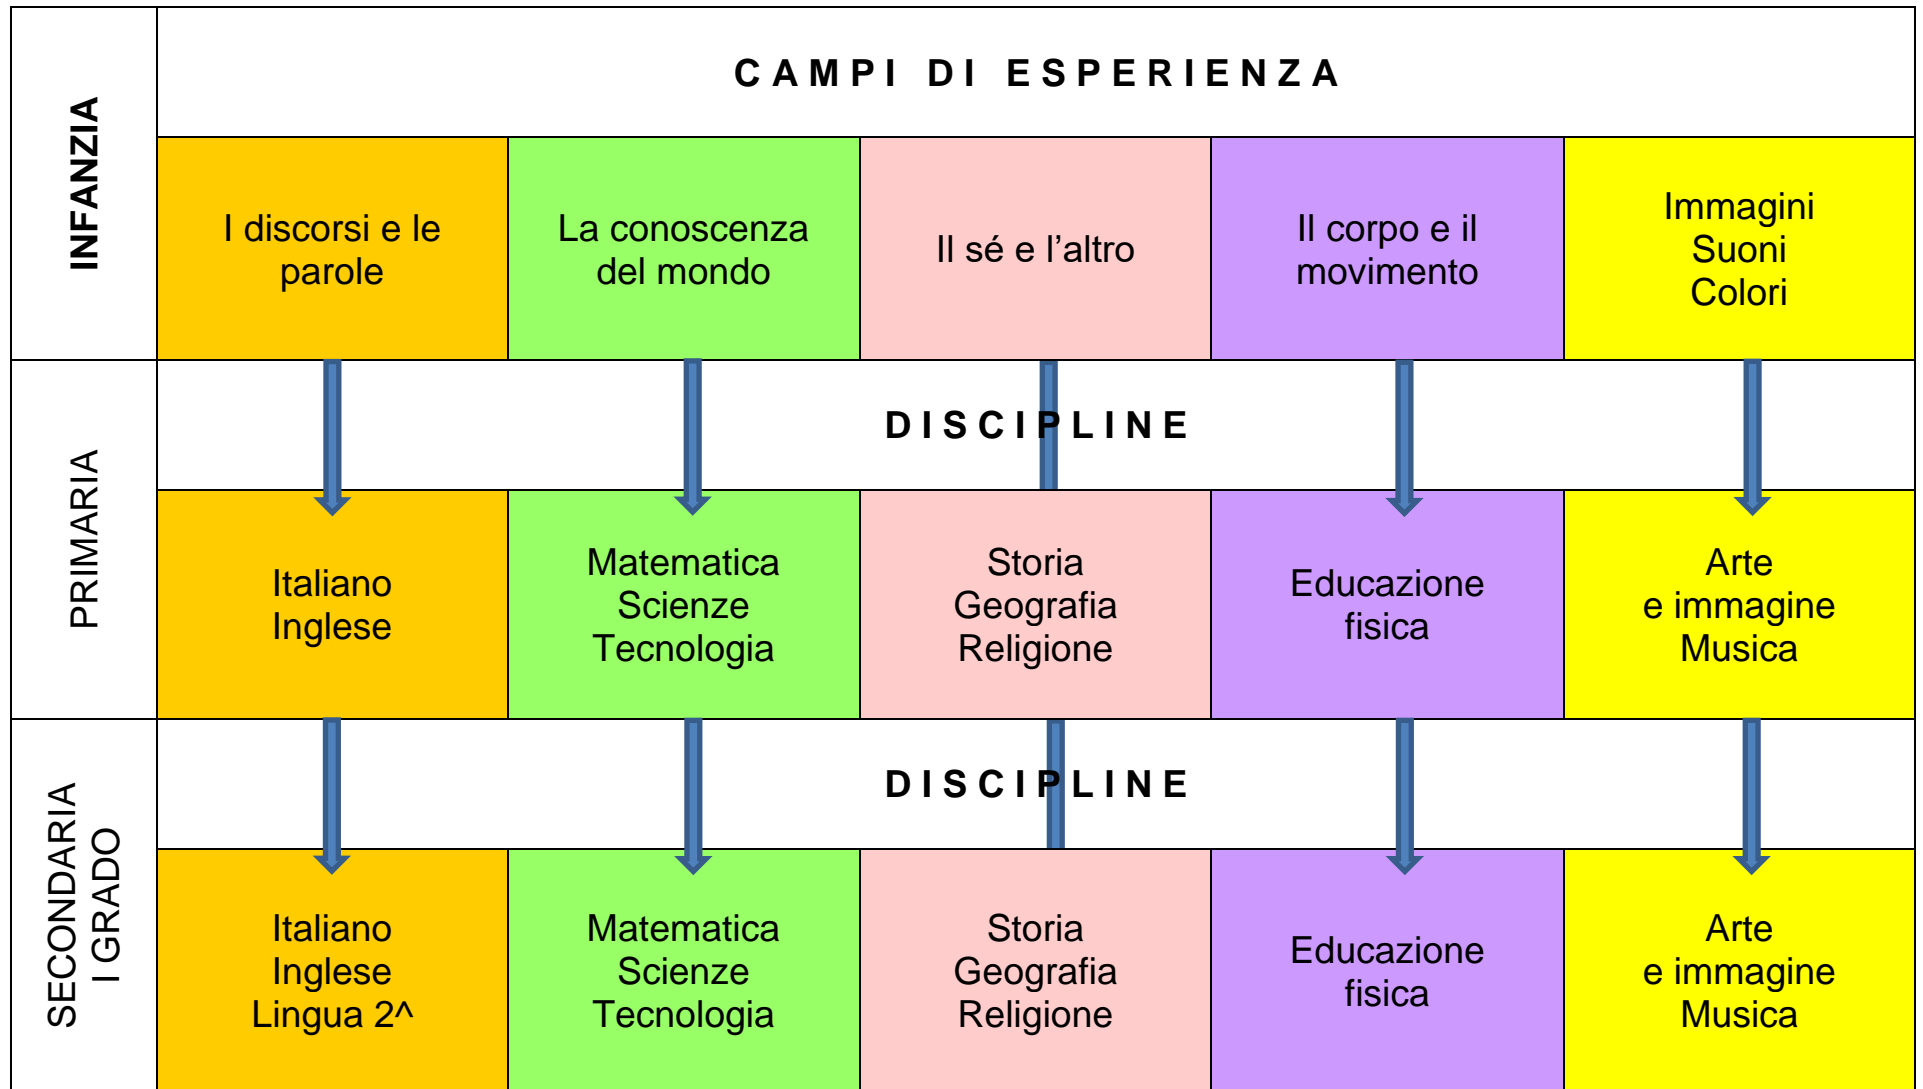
| INFANZIA | CAMPI DI ESPERIENZA | | | | |
|---|---|---|---|---|---|
| | I discorsi e le parole | La conoscenza del mondo | Il sé e l’altro | Il corpo e il movimento | Immagini Suoni Colori |
| PRIMARIA | DISCIPLINE | | | | |
| | Italiano Inglese | Matematica Scienze Tecnologia | Storia Geografia Religione | Educazione fisica | Arte e immagine Musica |
| SECONDARIA I GRADO | DISCIPLINE | | | | |
| | Italiano Inglese Lingua 2^ | Matematica Scienze Tecnologia | Storia Geografia Religione | Educazione fisica | Arte e immagine Musica |